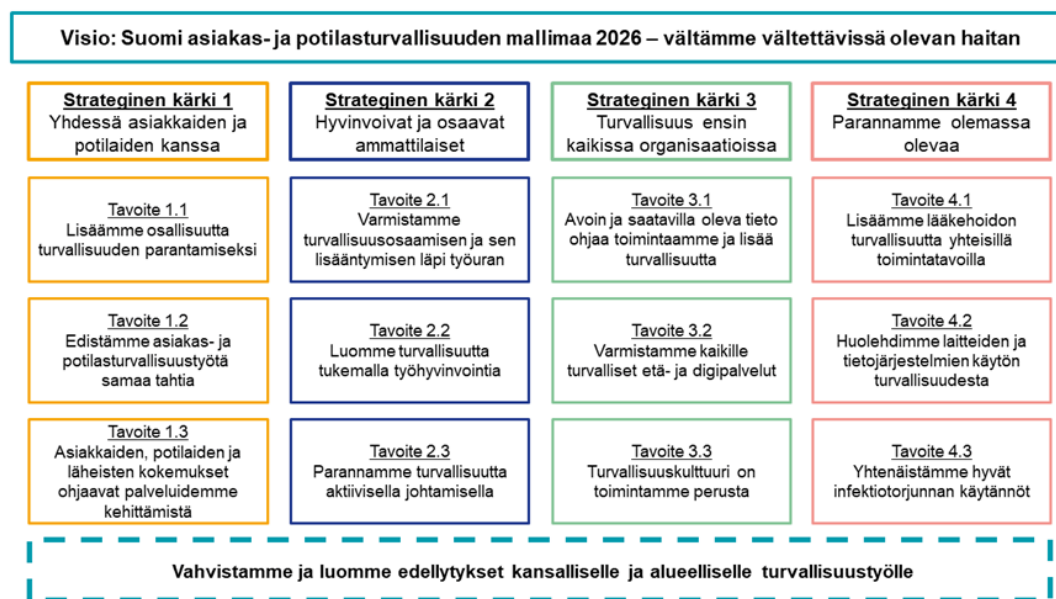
Visio: Suomi asiakas- ja potilasturvallisuuden mallimaa 2026 – vältämme vältettävissä olevan haitan

Strateginen kärki 1
Yhdessä asiakkaiden ja potilaiden kanssa

Tavoite 1.1
Lisäämme osallisuutta turvallisuuden parantamiseksi

Tavoite 1.2
Edistämme asiakas- ja potilasturvallisuustyötä samaa tahtia

Tavoite 1.3
Asiakkaiden, potilaiden ja läheisten kokemukset ohjaavat palveluidemme kehittämistä

Strateginen kärki 2
Hyvinvoivat ja osaavat ammattilaiset

Tavoite 2.1
Varmistamme turvallisuusosaamisen ja sen lisääntymisen läpi työuran

Tavoite 2.2
Luomme turvallisuutta tukemalla työhyvinvointia

Tavoite 2.3
Parannamme turvallisuutta aktiivisella johtamisella

Strateginen kärki 3
Turvallisuus ensin kaikissa organisaatioissa

Tavoite 3.1
Avoin ja saatavilla oleva tieto ohjaa toimintaamme ja lisää turvallisuutta

Tavoite 3.2
Varmistamme kaikille turvalliset etä- ja digipalvelut

Tavoite 3.3
Turvallisuuskulttuuri on toimintamme perusta

Strateginen kärki 4
Parannamme olemassa olevaa

Tavoite 4.1
Lisäämme lääkehoidon turvallisuutta yhteisillä toimintatavoilla

Tavoite 4.2
Huolehdimme laitteiden ja tietojärjestelmien käytön turvallisuudesta

Tavoite 4.3
Yhtenäistämme hyvät infektiotorjunnan käytännöt

Vahvistamme ja luomme edellytykset kansalliselle ja alueelliselle turvallisuustyölle